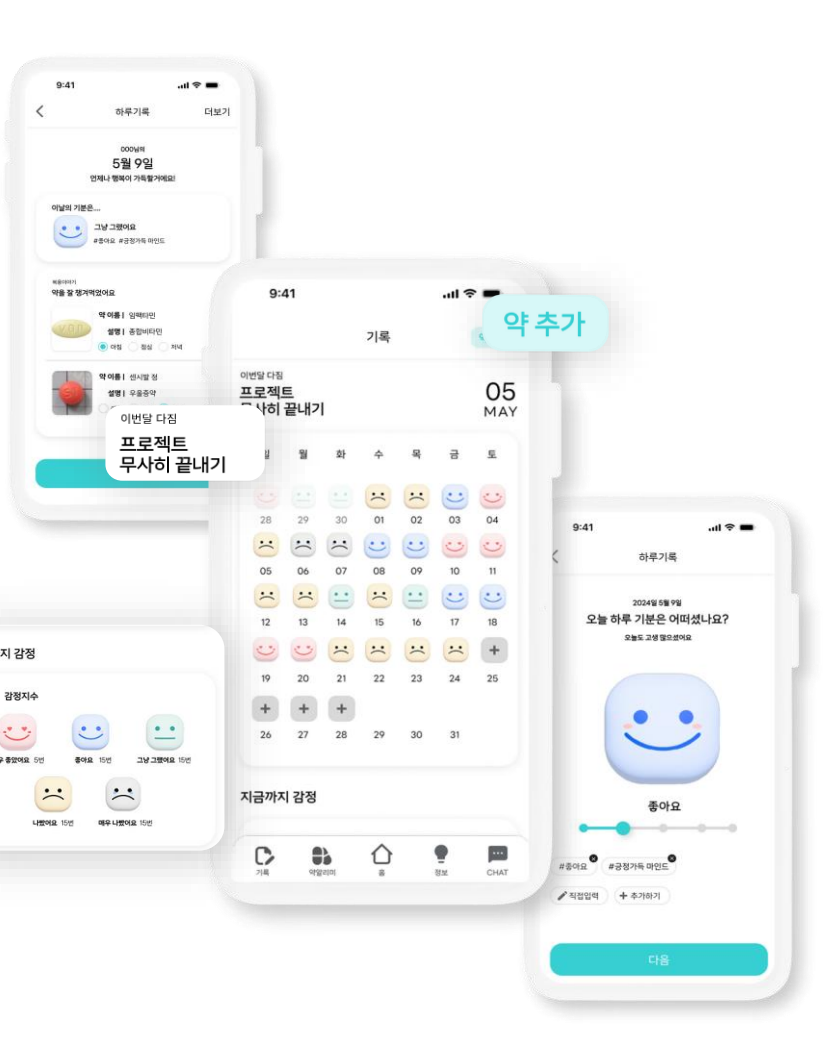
9:41

하루기록 더보기

000님의
5월 9일
언제나 행복이 가득할거에요!

이날의 기분은...
그냥 그랬어요
#좋아요 #긍정가득 마인드

복용데이터
약을 잘 챙겨먹었어요

약 이름 | 임팩타민
설명 | 종합비타민
아침 점심 저녁

약 이름 | 센시발 정
설명 | 우울증약

이번달 다짐
프로젝트
무사히 끝내기

9:41

기록

약 추가

이번달 다짐
프로젝트
무사히 끝내기

05
MAY

일 월 화 수 목 금 토

| 28 | 29 | 30 | 01 | 02 | 03 | 04 |
|---|---|---|---|---|---|---|
| 05 | 06 | 07 | 08 | 09 | 10 | 11 |
| 12 | 13 | 14 | 15 | 16 | 17 | 18 |
| 19 | 20 | 21 | 22 | 23 | 24 | 25 |
| 26 | 27 | 28 | 29 | 30 | 31 | |

지금까지 감정

기록 약알리미 홈 정보 CHAT

지 감정

감정지수

우 좋았어요 5번 좋아요 15번 그냥 그랬어요 15번
나빴어요 15번 매우 나빴어요 15번

9:41

하루기록

2024년 5월 9일
오늘 하루 기분은 어떠셨나요?
오늘도 고생 많으셨어요

좋아요

#좋아요 #긍정가득 마인드

직접입력 + 추가하기

다음